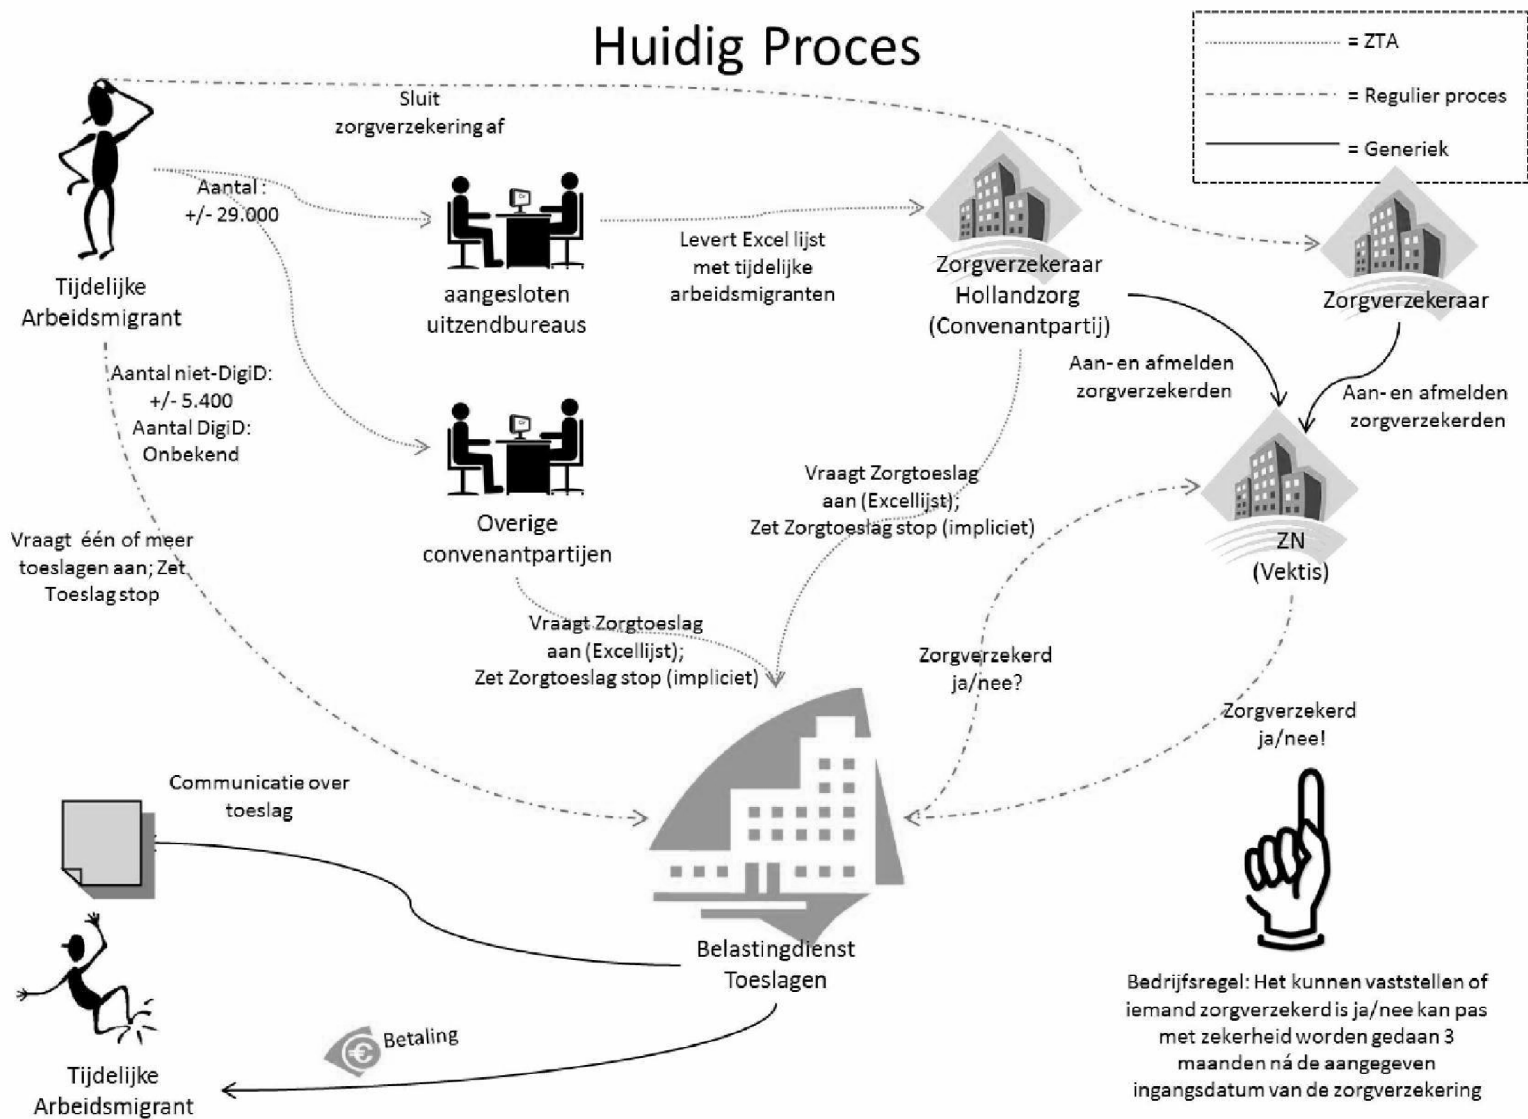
Huidig Proces

= ZTA
= Regulier proces
= Generiek

Sluit zorgverzekering af

Aantal : +/- 29.000

Tijdelijke Arbeidsmigrant

aangesloten uitzendbureaus

Levert Excel lijst met tijdelijke arbeidsmigranten

Zorgverzekeraar Hollandzorg (Convenantpartij)

Zorgverzekeraar

Aan- en afmelden zorgverzekerden

Aan- en afmelden zorgverzekerden

Aantal niet-DigiD: +/- 5.400
Aantal DigiD: Onbekend

Overige convenantpartijen

Vraagt Zorgtoeslag aan (Excellijst); Zet Zorgtoeslag stop (impliciet)

ZN (Vektis)

Vraagt één of meer toeslagen aan; Zet Toeslag stop

Vraagt Zorgtoeslag aan (Excellijst); Zet Zorgtoeslag stop (impliciet)

Zorgverzekerd ja/nee?

Zorgverzekerd ja/nee!

Communicatie over toeslag

Belastingdienst Toeslagen

Betaling

Tijdelijke Arbeidsmigrant

Bedrijfsregel: Het kunnen vaststellen of iemand zorgverzekerd is ja/nee kan pas met zekerheid worden gedaan 3 maanden ná de aangegeven ingangsdatum van de zorgverzekering